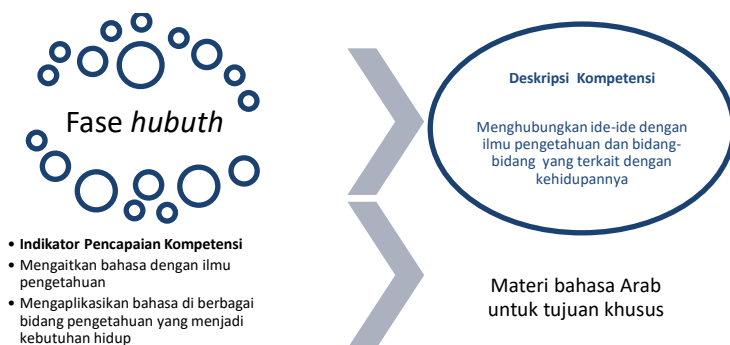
Fase *hubuth*

Deskripsi Kompetensi

Menghubungkan ide-ide dengan ilmu pengetahuan dan bidang-bidang yang terkait dengan kehidupannya

• **Indikator Pencapaian Kompetensi**
• Mengaitkan bahasa dengan ilmu pengetahuan
• Mengaplikasikan bahasa di berbagai bidang pengetahuan yang menjadi kebutuhan hidup

Materi bahasa Arab untuk tujuan khusus